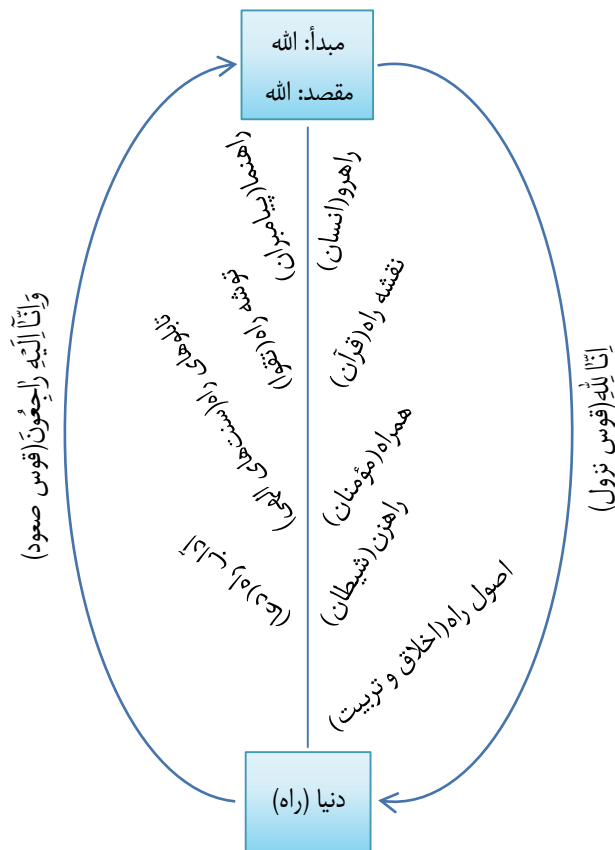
مبدأ: الله
مقصد: الله

راهرو(انسان)
نقشه راه(قرآن)
همراه(مؤمنان)
راهزن(شیطان)
اصول راه(اخلاق و تربیت)

راهنما(پیامبران)
توشه راه(تقوا)
تابلوهای راه(دستورهای الهی)
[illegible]

اِنّا لِلّهِ(قوس نزول)

وَاِنّا اِلَیهِ راجِعون(قوس صعود)

دنیا (راه)